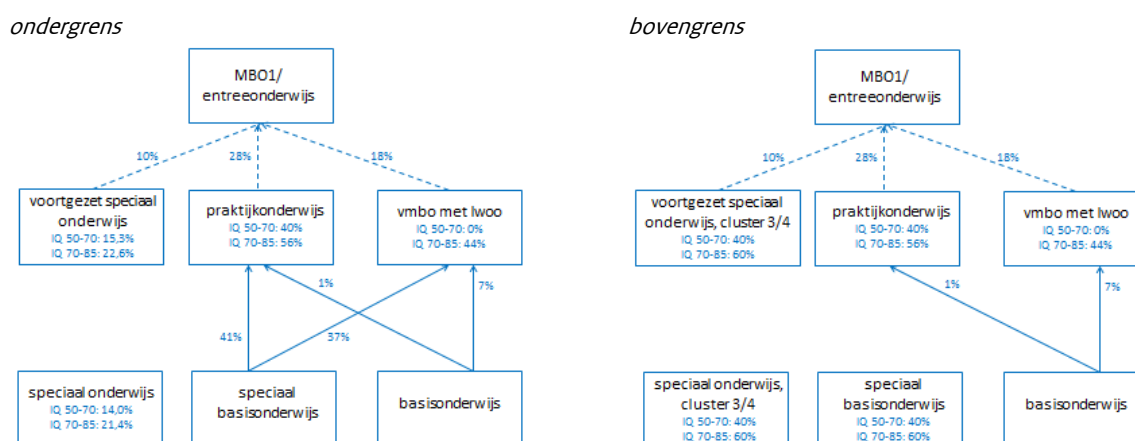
ondergrens

MBO1/
entreeonderwijs

10%
28%
18%

voortgezet speciaal onderwijs
IQ 50-70: 15,3%
IQ 70-85: 22,6%

praktijkonderwijs
IQ 50-70: 40%
IQ 70-85: 56%

vmbo met lwoo
IQ 50-70: 0%
IQ 70-85: 44%

1%
7%
41%
37%

speciaal onderwijs
IQ 50-70: 14,0%
IQ 70-85: 21,4%

speciaal basisonderwijs

basisonderwijs

bovengrens

MBO1/
entreeonderwijs

10%
28%
18%

voortgezet speciaal onderwijs, cluster 3/4
IQ 50-70: 40%
IQ 70-85: 60%

praktijkonderwijs
IQ 50-70: 40%
IQ 70-85: 56%

vmbo met lwoo
IQ 50-70: 0%
IQ 70-85: 44%

1%
7%

speciaal onderwijs, cluster 3/4
IQ 50-70: 40%
IQ 70-85: 60%

speciaal basisonderwijs
IQ 50-70: 40%
IQ 70-85: 60%

basisonderwijs